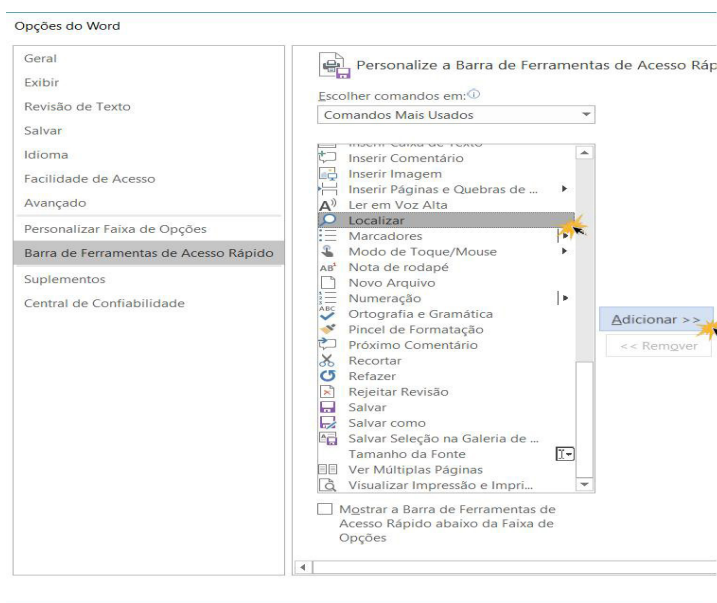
Opções do Word

Geral
Exibir
Revisão de Texto
Salvar
Idioma
Facilidade de Acesso
Avançado
Personalizar Faixa de Opções
Barra de Ferramentas de Acesso Rápido
Suplementos
Central de Confiabilidade

Personalize a Barra de Ferramentas de Acesso Ráp

Escolher comandos em:
Comandos Mais Usados

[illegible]
Inserir Comentário
Inserir Imagem
Inserir Páginas e Quebras de ...
Ler em Voz Alta
Localizar
Marcadores
Modo de Toque/Mouse
Nota de rodapé
Novo Arquivo
Numeração
Ortografia e Gramática
Pincel de Formatação
Próximo Comentário
Recortar
Refazer
Rejeitar Revisão
Salvar
Salvar como
Salvar Seleção na Galeria de ...
Tamanho da Fonte
Ver Múltiplas Páginas
Visualizar Impressão e Impri...

Adicionar >>
<< Remover

Mostrar a Barra de Ferramentas de Acesso Rápido abaixo da Faixa de Opções